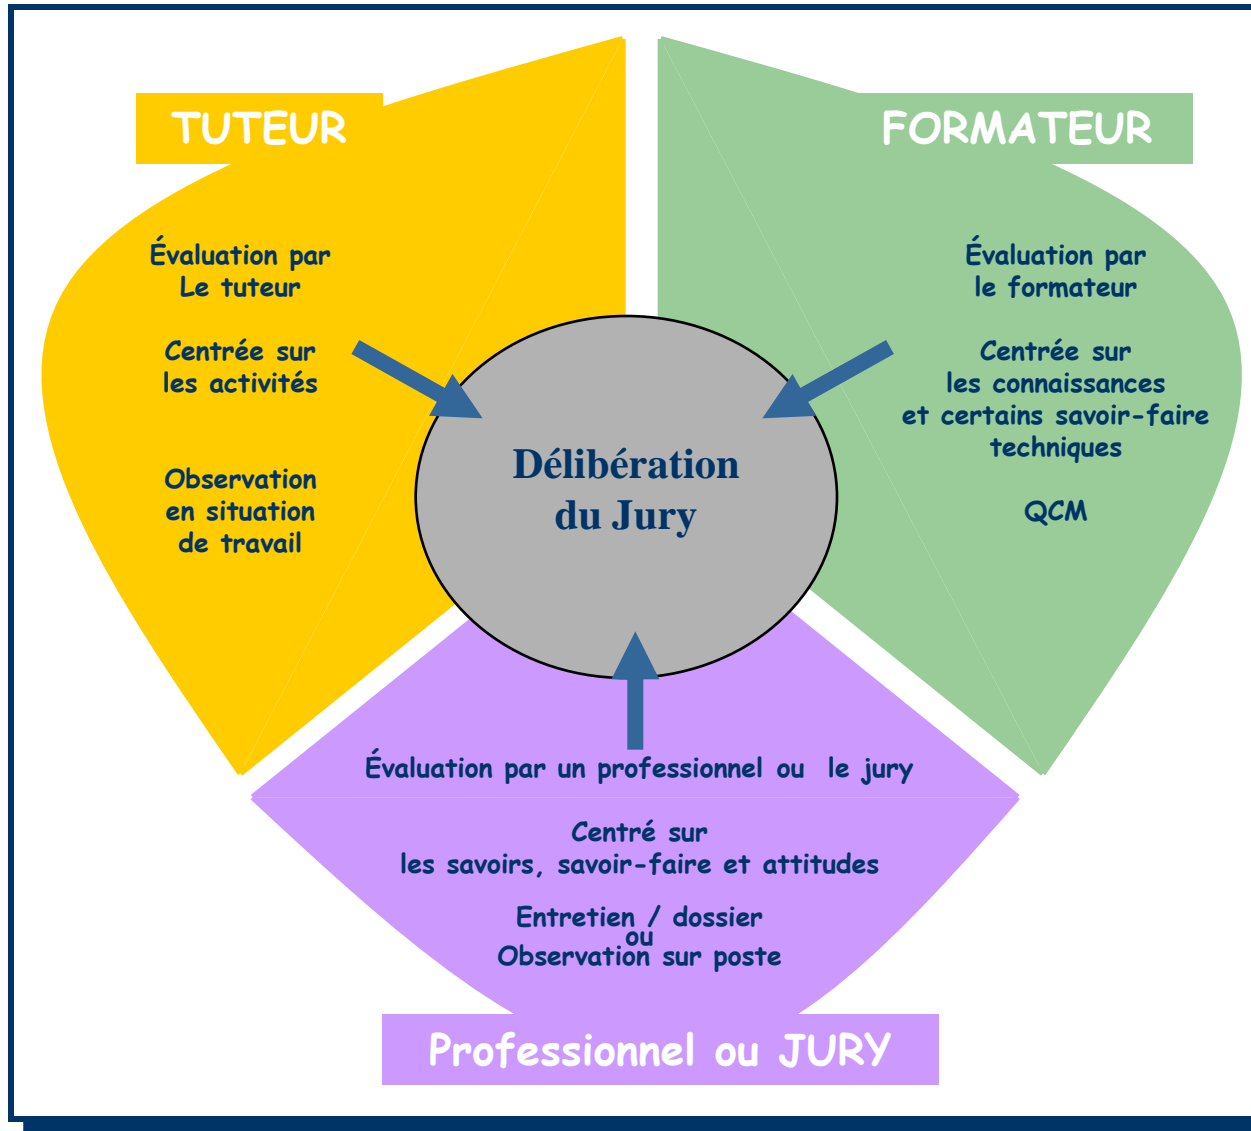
TUTEUR

Évaluation par
Le tuteur

Centrée sur
les activités

Observation
en situation
de travail

FORMATEUR

Évaluation par
le formateur

Centrée sur
les connaissances
et certains savoir-faire
techniques

QCM

Délibération
du Jury

Évaluation par un professionnel ou le jury

Centré sur
les savoirs, savoir-faire et attitudes

Entretien / dossier
ou
Observation sur poste

Professionnel ou JURY